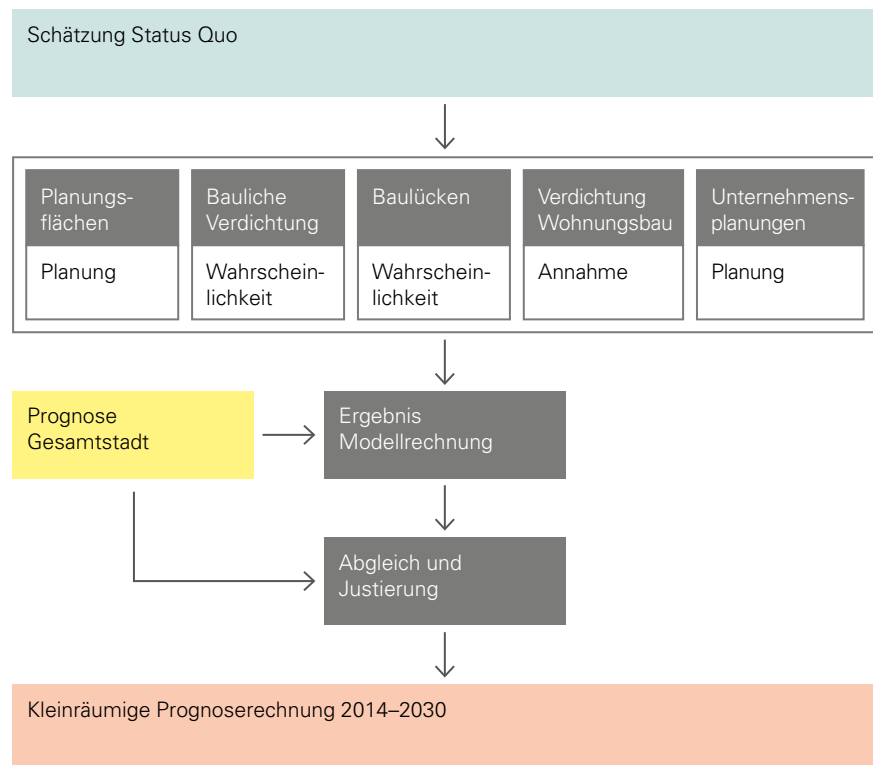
Schätzung Status Quo

| Planungsflächen | Bauliche Verdichtung | Baulücken | Verdichtung Wohnungsbau | Unternehmensplanungen |
|---|---|---|---|---|
| Planung | Wahrscheinlichkeit | Wahrscheinlichkeit | Annahme | Planung |

Prognose Gesamtstadt

Ergebnis Modellrechnung

Abgleich und Justierung

Kleinräumige Prognoserechnung 2014–2030